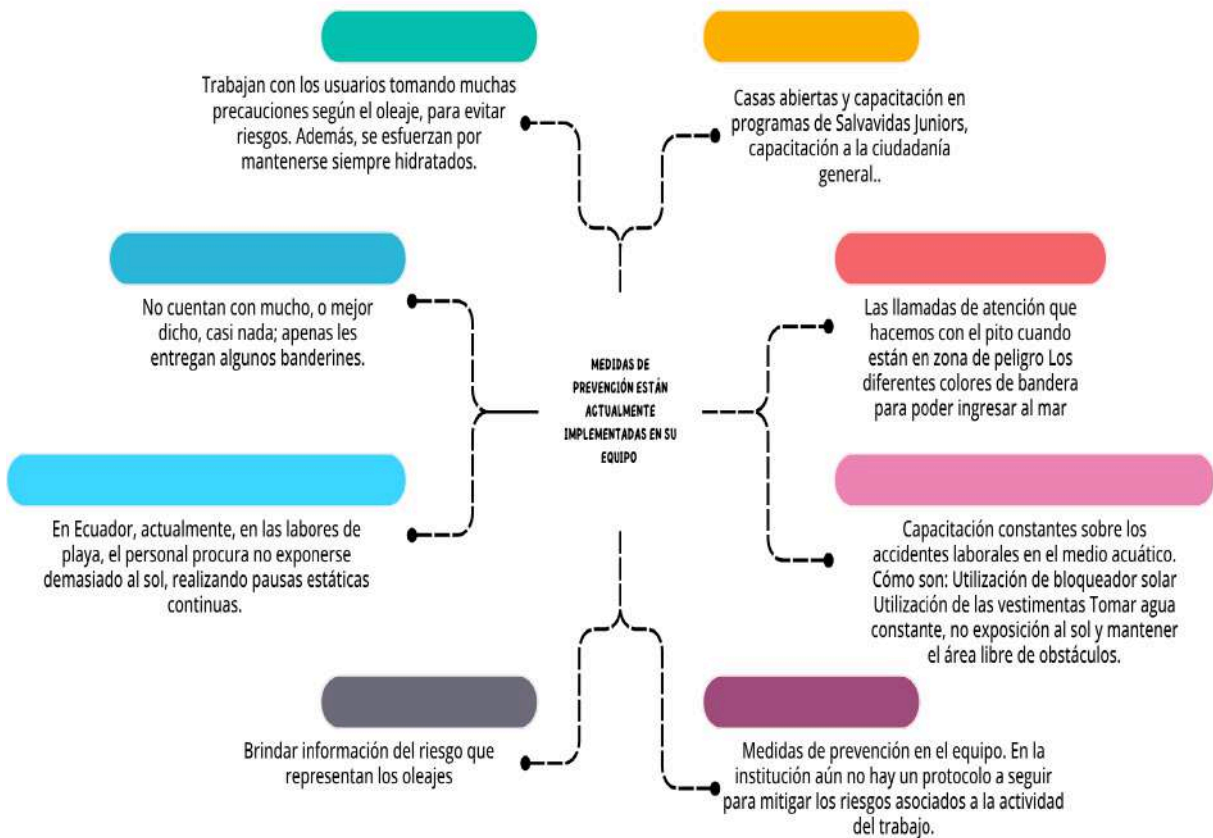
Trabajan con los usuarios tomando muchas precauciones según el oleaje, para evitar riesgos. Además, se esfuerzan por mantenerse siempre hidratados.

Casas abiertas y capacitación en programas de Salvavidas Juniors, capacitación a la ciudadanía general..

No cuentan con mucho, o mejor dicho, casi nada; apenas les entregan algunos banderines.

MEDIDAS DE PREVENCIÓN ESTÁN ACTUALMENTE IMPLEMENTADAS EN SU EQUIPO

Las llamadas de atención que hacemos con el pito cuando están en zona de peligro Los diferentes colores de bandera para poder ingresar al mar

En Ecuador, actualmente, en las labores de playa, el personal procura no exponerse demasiado al sol, realizando pausas estáticas continuas.

Capacitación constantes sobre los accidentes laborales en el medio acuático. Cómo son: Utilización de bloqueador solar Utilización de las vestimentas Tomar agua constante, no exposición al sol y mantener el área libre de obstáculos.

Brindar información del riesgo que representan los oleajes

Medidas de prevención en el equipo. En la institución aún no hay un protocolo a seguir para mitigar los riesgos asociados a la actividad del trabajo.